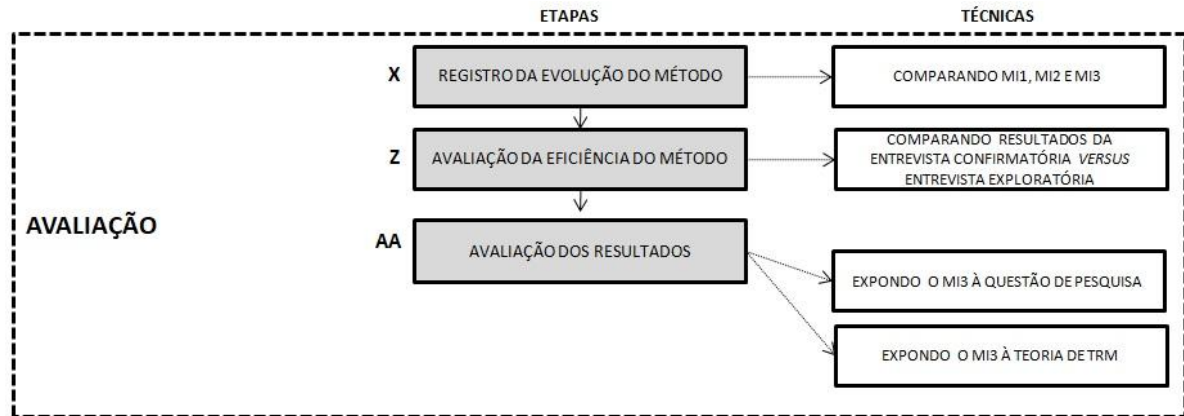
ETAPAS

TÉCNICAS

AVALIAÇÃO

X REGISTRO DA EVOLUÇÃO DO MÉTODO

COMPARANDO MI1, MI2 E MI3

Z AVALIAÇÃO DA EFICIÊNCIA DO MÉTODO

COMPARANDO RESULTADOS DA ENTREVISTA CONFIRMATÓRIA *VERSUS* ENTREVISTA EXPLORATÓRIA

AA AVALIAÇÃO DOS RESULTADOS

EXPONDO O MI3 À QUESTÃO DE PESQUISA

EXPONDO O MI3 À TEORIA DE TRM